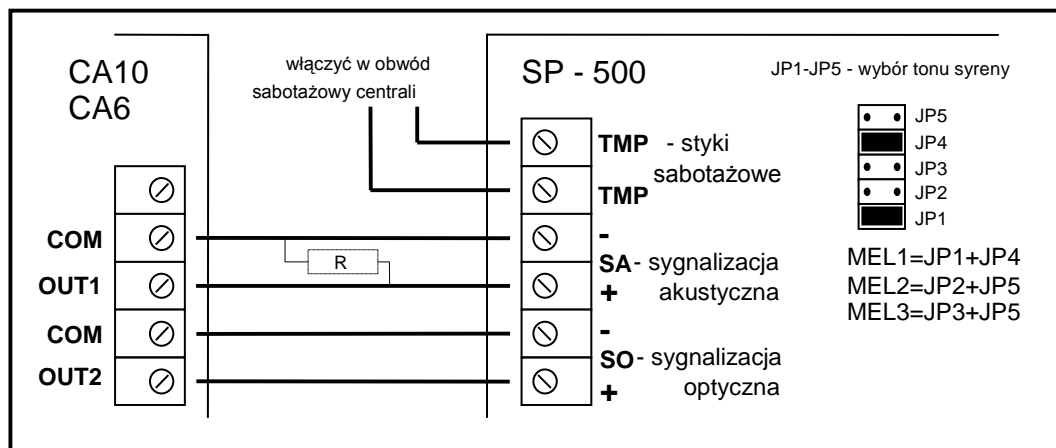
CA10
CA6

włączyć w obwód
sabotażowy centrali

SP - 500

JP1-JP5 - wybór tonu syreny

JP5
JP4
JP3
JP2
JP1

TMP - styki
sabotażowe
TMP

COM
OUT1
COM
OUT2

R

-
SA - sygnalizacja
+ akustyczna
-
SO - sygnalizacja
+ optyczna

MEL1=JP1+JP4
MEL2=JP2+JP5
MEL3=JP3+JP5